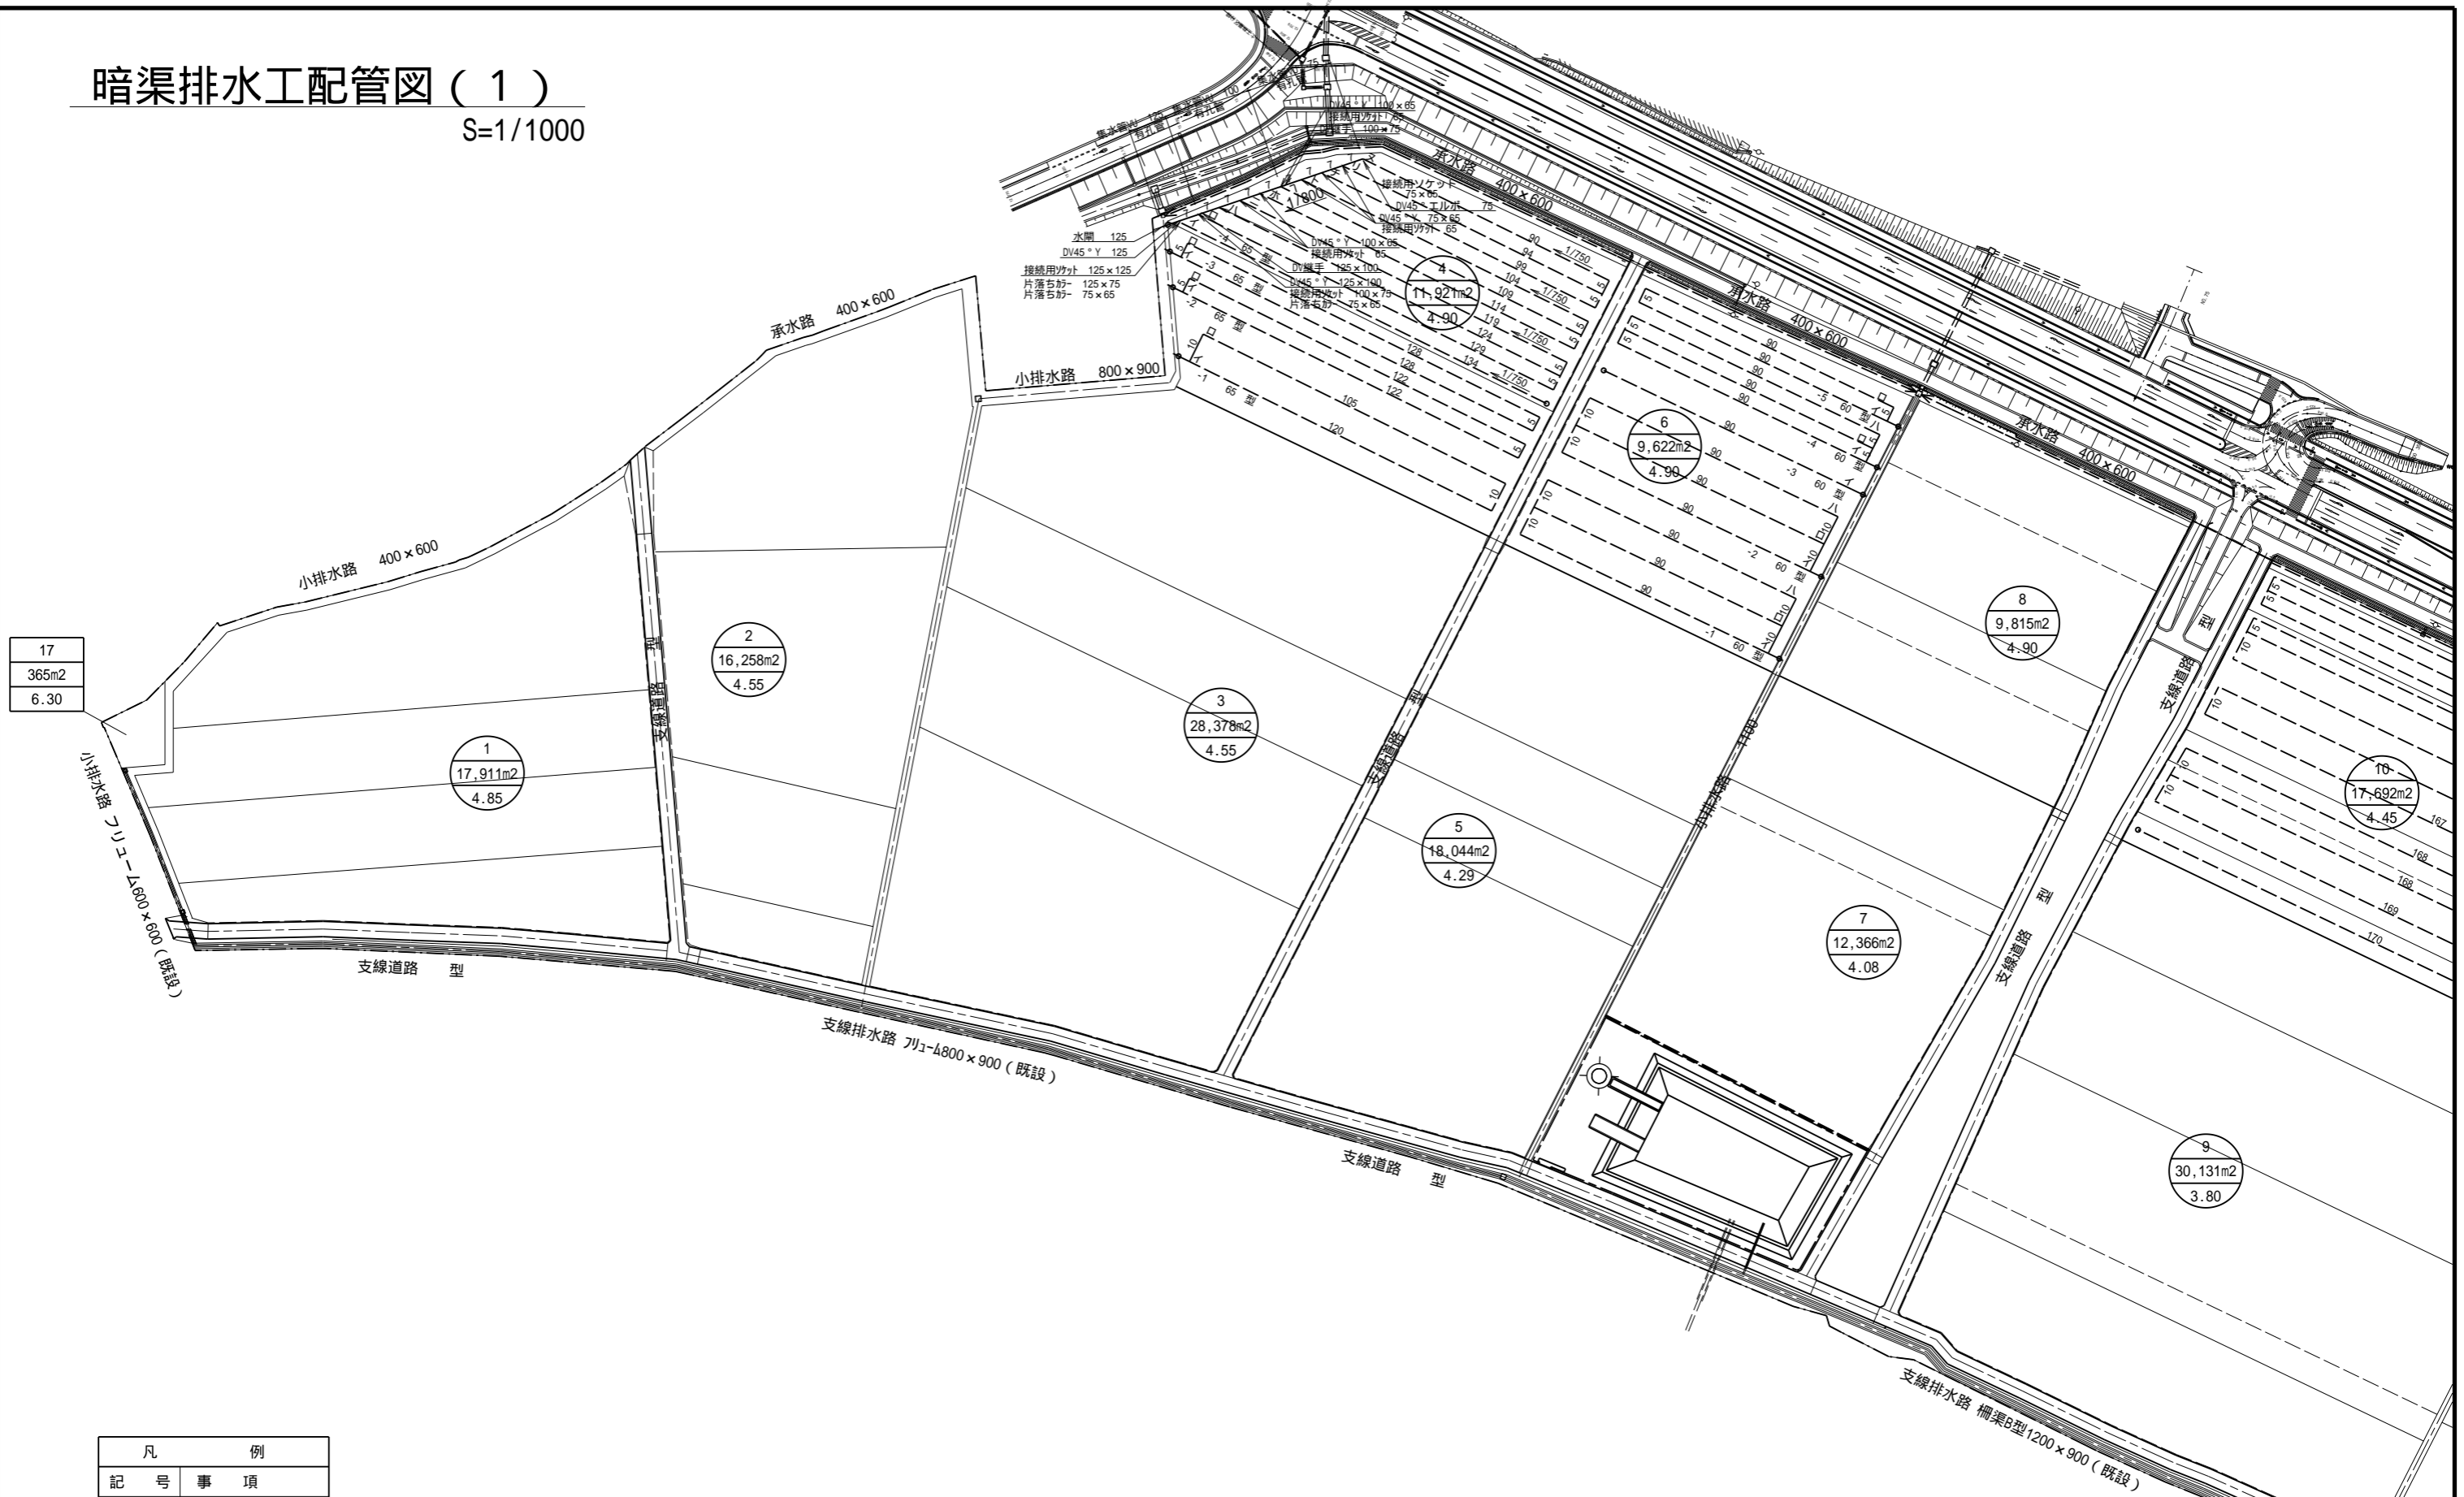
暗渠排水工配管図（１）
S=1/1000

承水路 400×600
承水路 400×600
承水路 400×600
承水路 400×600
小排水路 800×900
小排水路 400×600

水閘 125
DV45°Y 125
接続用ソケット 125×125
片落ちカラー 125×75
片落ちカラー 75×65
接続用ソケット 75×65
DV45°エルボ 75
DV45°Y 75×65
接続用ソケット 65
DV45°Y 100×65
接続用ソケット 65
DV継手 125×100
DV45°Y 125×100
接続用ソケット 100×75
片落ちカラー 75×65
DV45°Y 100×65
接続用ソケット 65
継手 100×75

17
365m2
6.30

1
17,911m2
4.85

2
16,258m2
4.55

3
28,378m2
4.55

4
11,921m2
4.90

5
18,044m2
4.29

6
9,622m2
4.90

7
12,366m2
4.08

8
9,815m2
4.90

9
30,131m2
3.80

10
17,692m2
4.45

1/750
1/750
1/750
1/750
1/750
1/800

小排水路 フリューム600×600（既設）
支線道路 型
支線道路 型
支線道路 型
支線道路 型
支線道路 型
支線排水路 フリューム800×900（既設）
支線排水路 柵渠B型1200×900（既設）
小排水路

| 凡 | 例 |
|---|---|
| 記号 | 事項 |